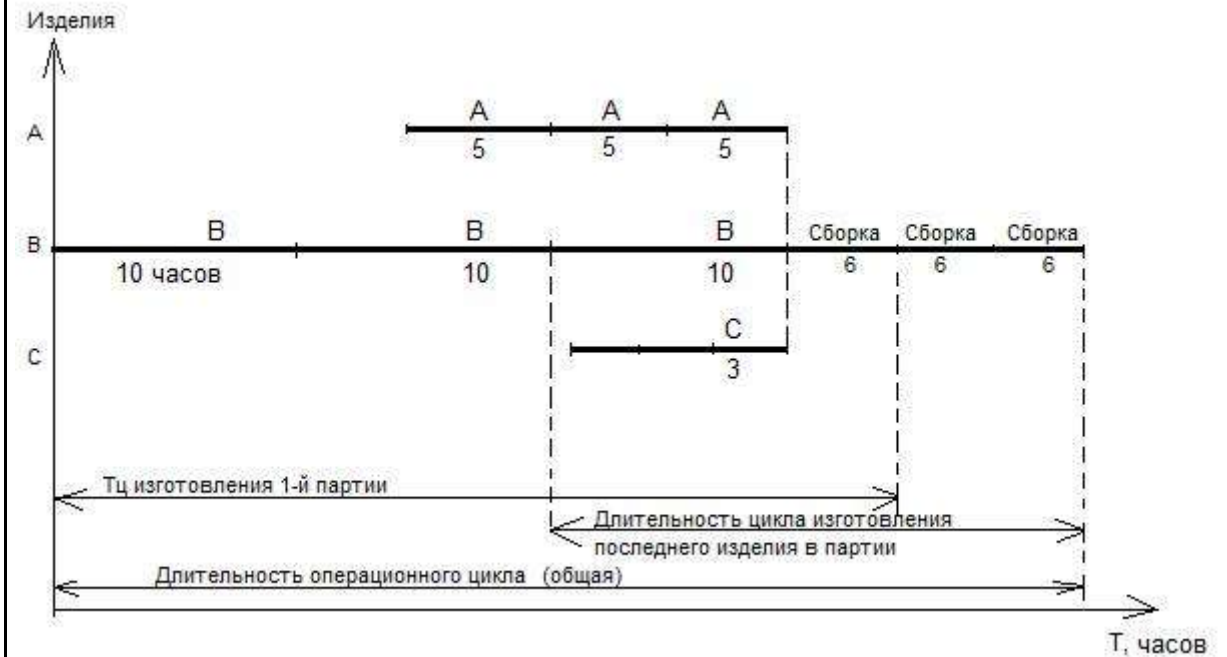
Изделия

A

A A A
5 5 5

B

B B B Сборка Сборка Сборка
10 часов 10 10 6 6 6

C

C
3

Тц изготовления 1-й партии

Длительность цикла изготовления последнего изделия в партии

Длительность операционного цикла (общая)

T, часов